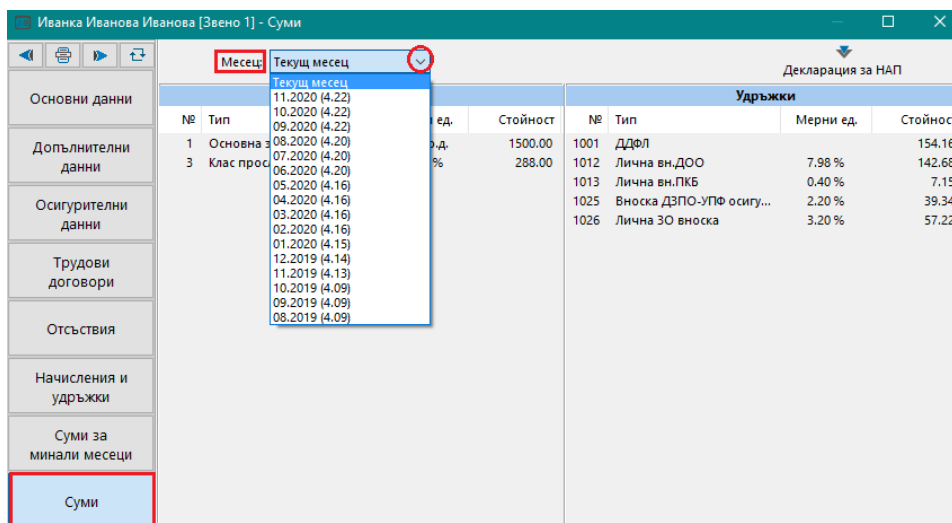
Иванка Иванова Иванова [Звено 1] - Суми

Основни данни

Допълнителни данни

Осигурителни данни

Трудови договори

Отсъствия

Начисления и удръжки

Суми за минали месеци

Суми

Месец: Текущ месец

Текущ месец
11.2020 (4.22)
10.2020 (4.22)
09.2020 (4.22)
08.2020 (4.20)
07.2020 (4.20)
06.2020 (4.20)
05.2020 (4.16)
04.2020 (4.16)
03.2020 (4.16)
02.2020 (4.16)
01.2020 (4.15)
12.2019 (4.14)
11.2019 (4.13)
10.2019 (4.09)
09.2019 (4.09)
08.2019 (4.09)

Декларация за НАП

| № | Тип | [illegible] ед. | Стойност |
|---|---|---|---|
| 1 | Основна з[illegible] | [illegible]р.д. | 1500.00 |
| 3 | Клас прос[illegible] | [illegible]% | 288.00 |

Удръжки

| № | Тип | Мерни ед. | Стойност |
|---|---|---|---|
| 1001 | ДДФЛ | | 154.16 |
| 1012 | Лична вн.ДОО | 7.98 % | 142.68 |
| 1013 | Лична вн.ПКБ | 0.40 % | 7.15 |
| 1025 | Вноска ДЗПО-УПФ осигу... | 2.20 % | 39.34 |
| 1026 | Лична ЗО вноска | 3.20 % | 57.22 |